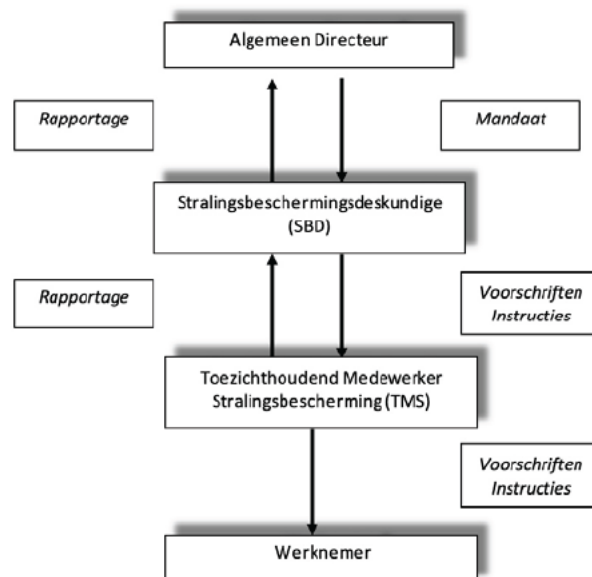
Algemeen Directeur

Rapportage

Mandaat

Stralingsbeschermingsdeskundige (SBD)

Rapportage

Voorschriften
Instructies

Toezichthoudend Medewerker Stralingsbescherming (TMS)

Voorschriften
Instructies

Werknemer